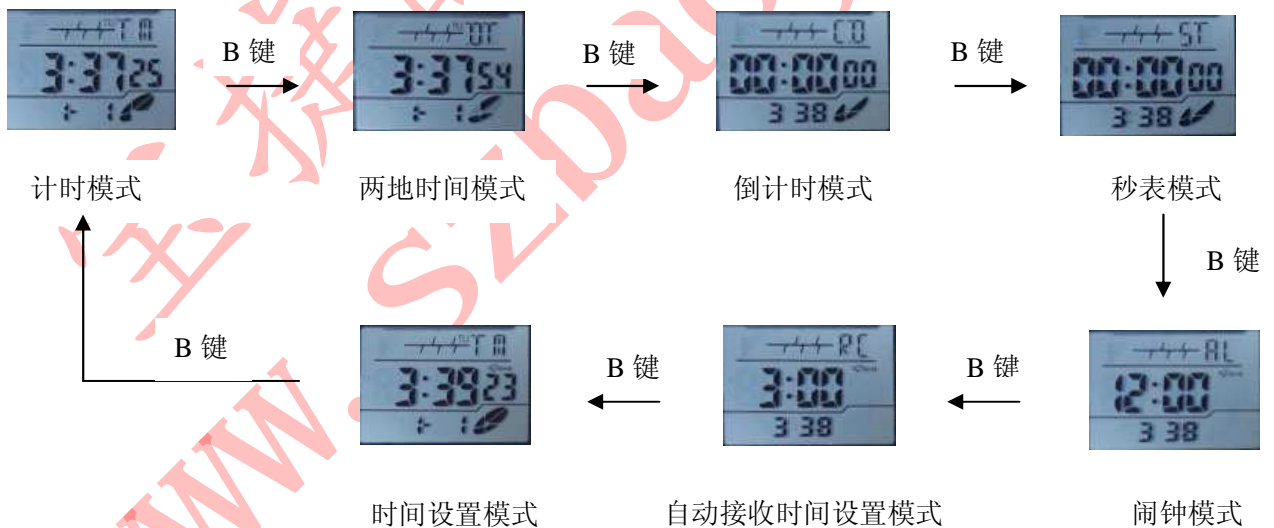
TM
3:37 25

B 键

DT
3:37 54

B 键

CD
00:00 00
3 38

B 键

ST
00:00 00
3 38

计时模式

两地时间模式

倒计时模式

秒表模式

B 键

B 键

TM
3:39 23

B 键

RC
3:00
3 38

B 键

AL
12:00
3 38

时间设置模式

自动接收时间设置模式

闹钟模式

www.szbaidu